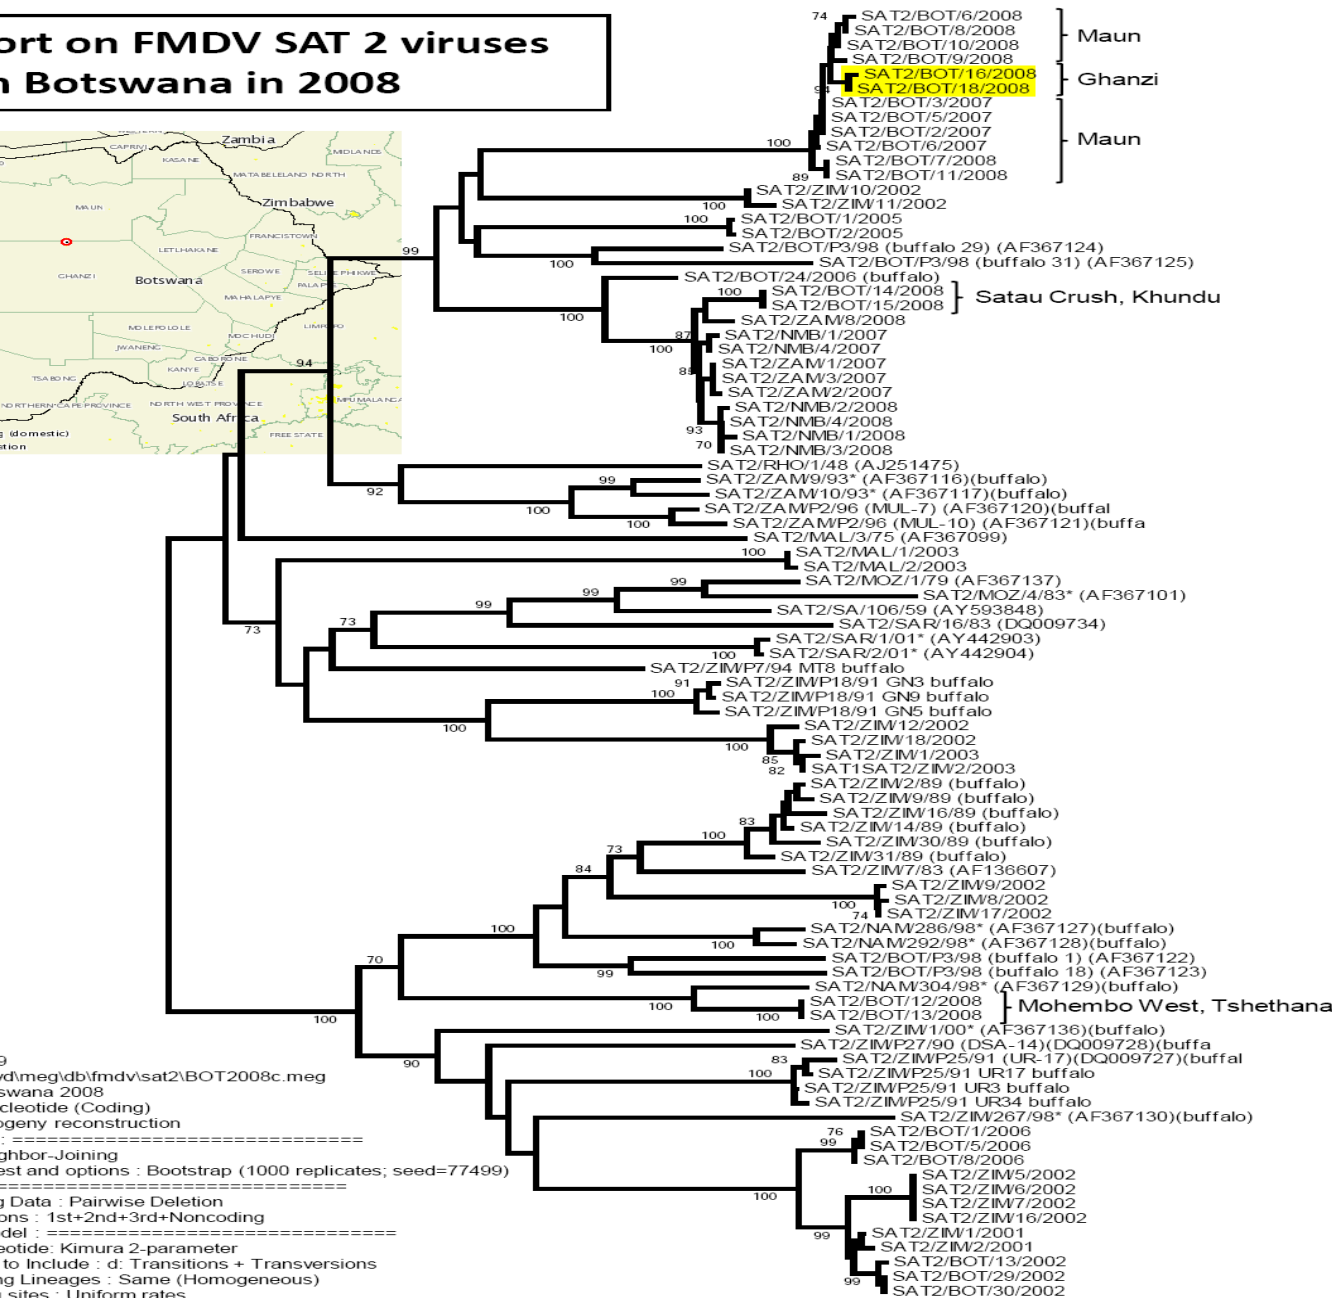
ort on FMDV SAT 2 viruses
n Botswana in 2008

Zambia
CAPRIVI
KASANE
MIDLANDS
MATABELELAND NORTH
Zimbabwe
MAUN
FRANCISTOWN
LETLHAKANE
CHANZI
Botswana
SEROWE
SELEBI PHIKWE
PALAPYE
MAHALAPYE
MOLEPOLOLE
MOCHUDI
LIMPOPO
JWANENG
GABORONE
KANYE
TSABONG
LOBATSE
NORTHERN CAPE PROVINCE
NORTH WEST PROVINCE
MPUMALANGA
South Africa
FREE STATE
g (domestic)
tion

74 SAT2/BOT/6/2008
SAT2/BOT/8/2008
SAT2/BOT/10/2008
SAT2/BOT/9/2008
Maun
SAT2/BOT/16/2008
SAT2/BOT/18/2008
Ghanzi
93
SAT2/BOT/3/2007
SAT2/BOT/5/2007
SAT2/BOT/2/2007
100 SAT2/BOT/6/2007
SAT2/BOT/7/2008
89 SAT2/BOT/11/2008
Maun
SAT2/ZIM/10/2002
100 SAT2/ZIM/11/2002
100 SAT2/BOT/1/2005
SAT2/BOT/2/2005
99
SAT2/BOT/P3/98 (buffalo 29) (AF367124)
100 SAT2/BOT/P3/98 (buffalo 31) (AF367125)
SAT2/BOT/24/2006 (buffalo)
100 SAT2/BOT/14/2008
SAT2/BOT/15/2008
Satau Crush, Khundu
100
SAT2/ZAM/8/2008
87 SAT2/NMB/1/2007
100 SAT2/NMB/4/2007
SAT2/ZAM/1/2007
88 SAT2/ZAM/3/2007
SAT2/ZAM/2/2007
94
SAT2/NMB/2/2008
SAT2/NMB/4/2008
93 SAT2/NMB/1/2008
70 SAT2/NMB/3/2008
SAT2/RHO/1/48 (AJ251475)
99 SAT2/ZAM/9/93* (AF367116)(buffalo)
92
SAT2/ZAM/10/93* (AF367117)(buffalo)
100 SAT2/ZAM/P2/96 (MUL-7) (AF367120)(buffal
100 SAT2/ZAM/P2/96 (MUL-10) (AF367121)(buffa
SAT2/MAL/3/75 (AF367099)
100 SAT2/MAL/1/2003
SAT2/MAL/2/2003
99 SAT2/MOZ/1/79 (AF367137)
99 SAT2/MOZ/4/83* (AF367101)
99 SAT2/SA/106/59 (AY593848)
73
SAT2/SAR/16/83 (DQ009734)
73
SAT2/SAR/1/01* (AY442903)
100 SAT2/SAR/2/01* (AY442904)
SAT2/ZIM/P7/94 MT8 buffalo
91 SAT2/ZIM/P18/91 GN3 buffalo
100 SAT2/ZIM/P18/91 GN9 buffalo
SAT2/ZIM/P18/91 GN5 buffalo
100
SAT2/ZIM/12/2002
SAT2/ZIM/18/2002
100 SAT2/ZIM/1/2003
85
82 SAT1SAT2/ZIM/2/2003
SAT2/ZIM/2/89 (buffalo)
SAT2/ZIM/9/89 (buffalo)
SAT2/ZIM/16/89 (buffalo)
83 SAT2/ZIM/14/89 (buffalo)
100 SAT2/ZIM/30/89 (buffalo)
73 SAT2/ZIM/31/89 (buffalo)
84 SAT2/ZIM/7/83 (AF136607)
SAT2/ZIM/9/2002
SAT2/ZIM/8/2002
100
74 SAT2/ZIM/17/2002
100 SAT2/NAM/286/98* (AF367127)(buffalo)
100 SAT2/NAM/292/98* (AF367128)(buffalo)
70
SAT2/BOT/P3/98 (buffalo 1) (AF367122)
99 SAT2/BOT/P3/98 (buffalo 18) (AF367123)
SAT2/NAM/304/98* (AF367129)(buffalo)
100 SAT2/BOT/12/2008
100 SAT2/BOT/13/2008
Mohembo West, Tshethana
100
SAT2/ZIM/1/00* (AF367136)(buffalo)
SAT2/ZIM/P27/90 (DSA-14)(DQ009728)(buffa
90
83 SAT2/ZIM/P25/91 (UR-17)(DQ009727)(buffal
100 SAT2/ZIM/P25/91 UR17 buffalo
SAT2/ZIM/P25/91 UR3 buffalo
SAT2/ZIM/P25/91 UR34 buffalo
SAT2/ZIM/267/98* (AF367130)(buffalo)
76 SAT2/BOT/1/2006
99 SAT2/BOT/5/2006
SAT2/BOT/8/2006
SAT2/ZIM/5/2002
100 SAT2/ZIM/6/2002
100
SAT2/ZIM/7/2002
SAT2/ZIM/16/2002
99 SAT2/ZIM/1/2001
SAT2/ZIM/2/2001
SAT2/BOT/13/2002
99 SAT2/BOT/29/2002
SAT2/BOT/30/2002

9
vd\meg\db\fmdv\sat2\BOT2008c.meg
swana 2008
cleotide (Coding)
ogeny reconstruction
: ===============================
ghbor-Joining
est and options : Bootstrap (1000 replicates; seed=77499)
================================
g Data : Pairwise Deletion
ons : 1st+2nd+3rd+Noncoding
del : ===============================
eotide: Kimura 2-parameter
to Include : d: Transitions + Transversions
g Lineages : Same (Homogeneous)
sites : Uniform rates